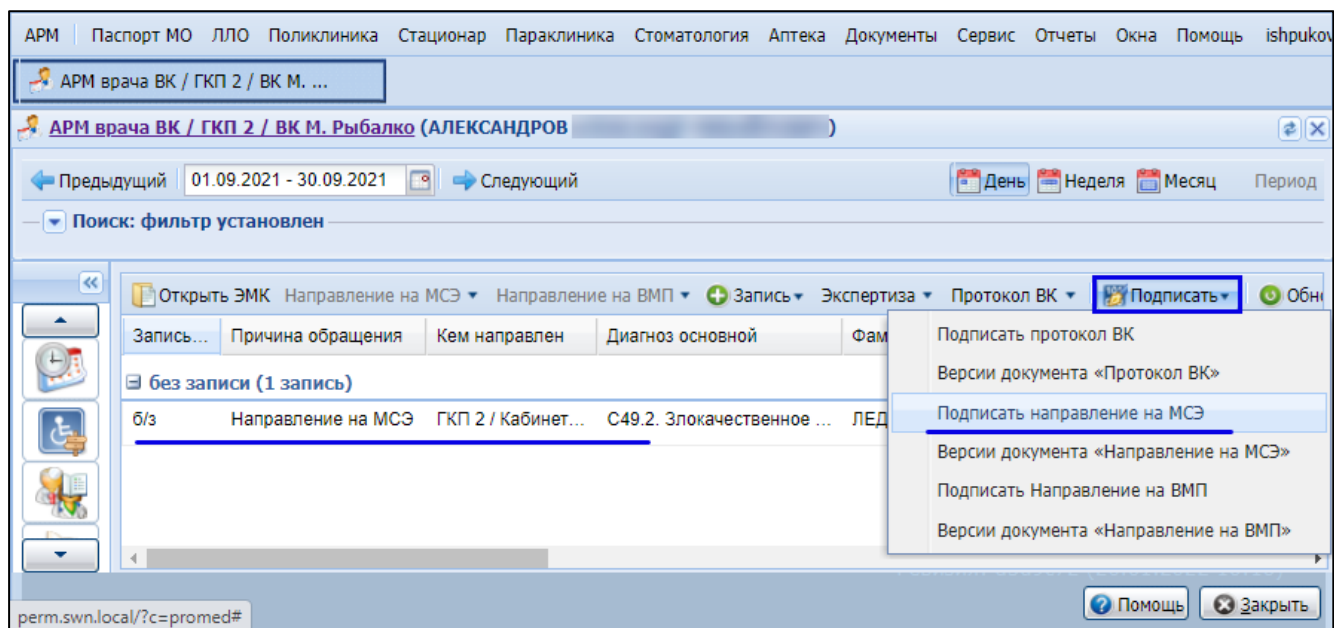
АРМ | Паспорт МО ЛЛО Поликлиника Стационар Параклиника Стоматология Аптека Документы Сервис Отчеты Окна Помощь ishpukov

АРМ врача ВК / ГКП 2 / ВК М. ...

АРМ врача ВК / ГКП 2 / ВК М. Рыбалко (АЛЕКСАНДРОВ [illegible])

Предыдущий 01.09.2021 - 30.09.2021 Следующий

День Неделя Месяц Период

Поиск: фильтр установлен

Открыть ЭМК Направление на МСЭ ▾ Направление на ВМП ▾ Запись ▾ Экспертиза ▾ Протокол ВК ▾ Подписать ▾ Обн

| Запись... | Причина обращения | Кем направлен | Диагноз основной | Фам |
|---|---|---|---|---|
| без записи (1 запись) | | | | |
| б/з | Направление на МСЭ | ГКП 2 / Кабинет... | C49.2. Злокачественное ... | ЛЕД |

Подписать протокол ВК
Версии документа «Протокол ВК»
Подписать направление на МСЭ
Версии документа «Направление на МСЭ»
Подписать Направление на ВМП
Версии документа «Направление на ВМП»

perm.swn.local/?c=promed#

Помощь Закрыть